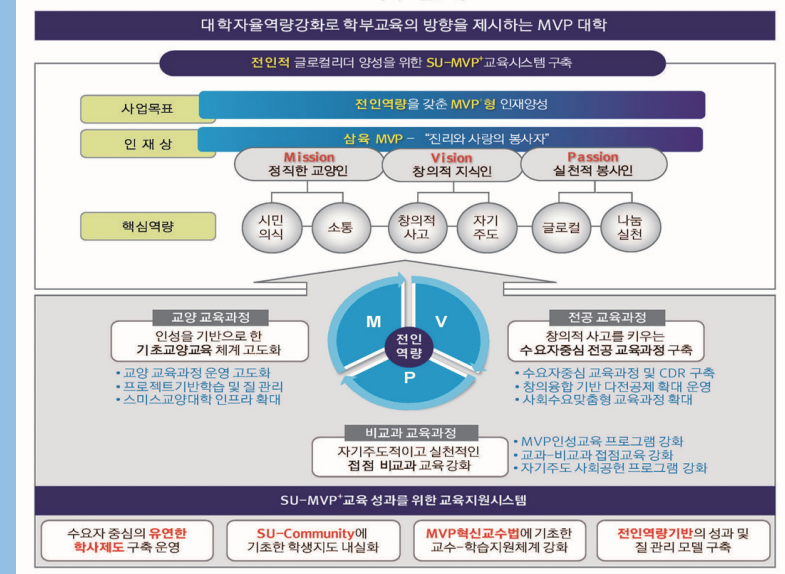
대학자율역량강화로 학부교육의 방향을 제시하는 MVP 대학

전인적 글로컬리더 양성을 위한 SU-MVP$^+$교육시스템 구축

사업목표

전인역량을 갖춘 MVP$^+$형 인재양성

인 재 상

삼육 MVP - "진리와 사랑의 봉사자"

Mission
정직한 교양인

Vision
창의적 지식인

Passion
실천적 봉사인

핵심역량

시민
의식

소통

창의적
사고

자기
주도

글로컬

나눔
실천

교양 교육과정

인성을 기반으로 한
기초교양교육 체계 고도화

• 교양 교육과정 운영 고도화
• 프로젝트기반학습 및 질 관리
• 스미스교양대학 인프라 확대

M

V

전인
역량

P

전공 교육과정

창의적 사고를 키우는
수요자중심 전공 교육과정 구축

• 수요자중심 교육과정 및 CDR 구축
• 창의융합 기반 다전공제 확대 운영
• 사회수요맞춤형 교육과정 확대

비교과 교육과정

자기주도적이고 실천적인
접점 비교과 교육 강화

• MVP인성교육 프로그램 강화
• 교과-비교과 접점교육 강화
• 자기주도 사회공헌 프로그램 강화

SU-MVP$^+$교육 성과를 위한 교육지원시스템

수요자 중심의 유연한
학사제도 구축 운영

SU-Community에
기초한 학생지도 내실화

MVP혁신교수법에 기초한
교수-학습지원체계 강화

전인역량기반의 성과 및
질 관리 모델 구축